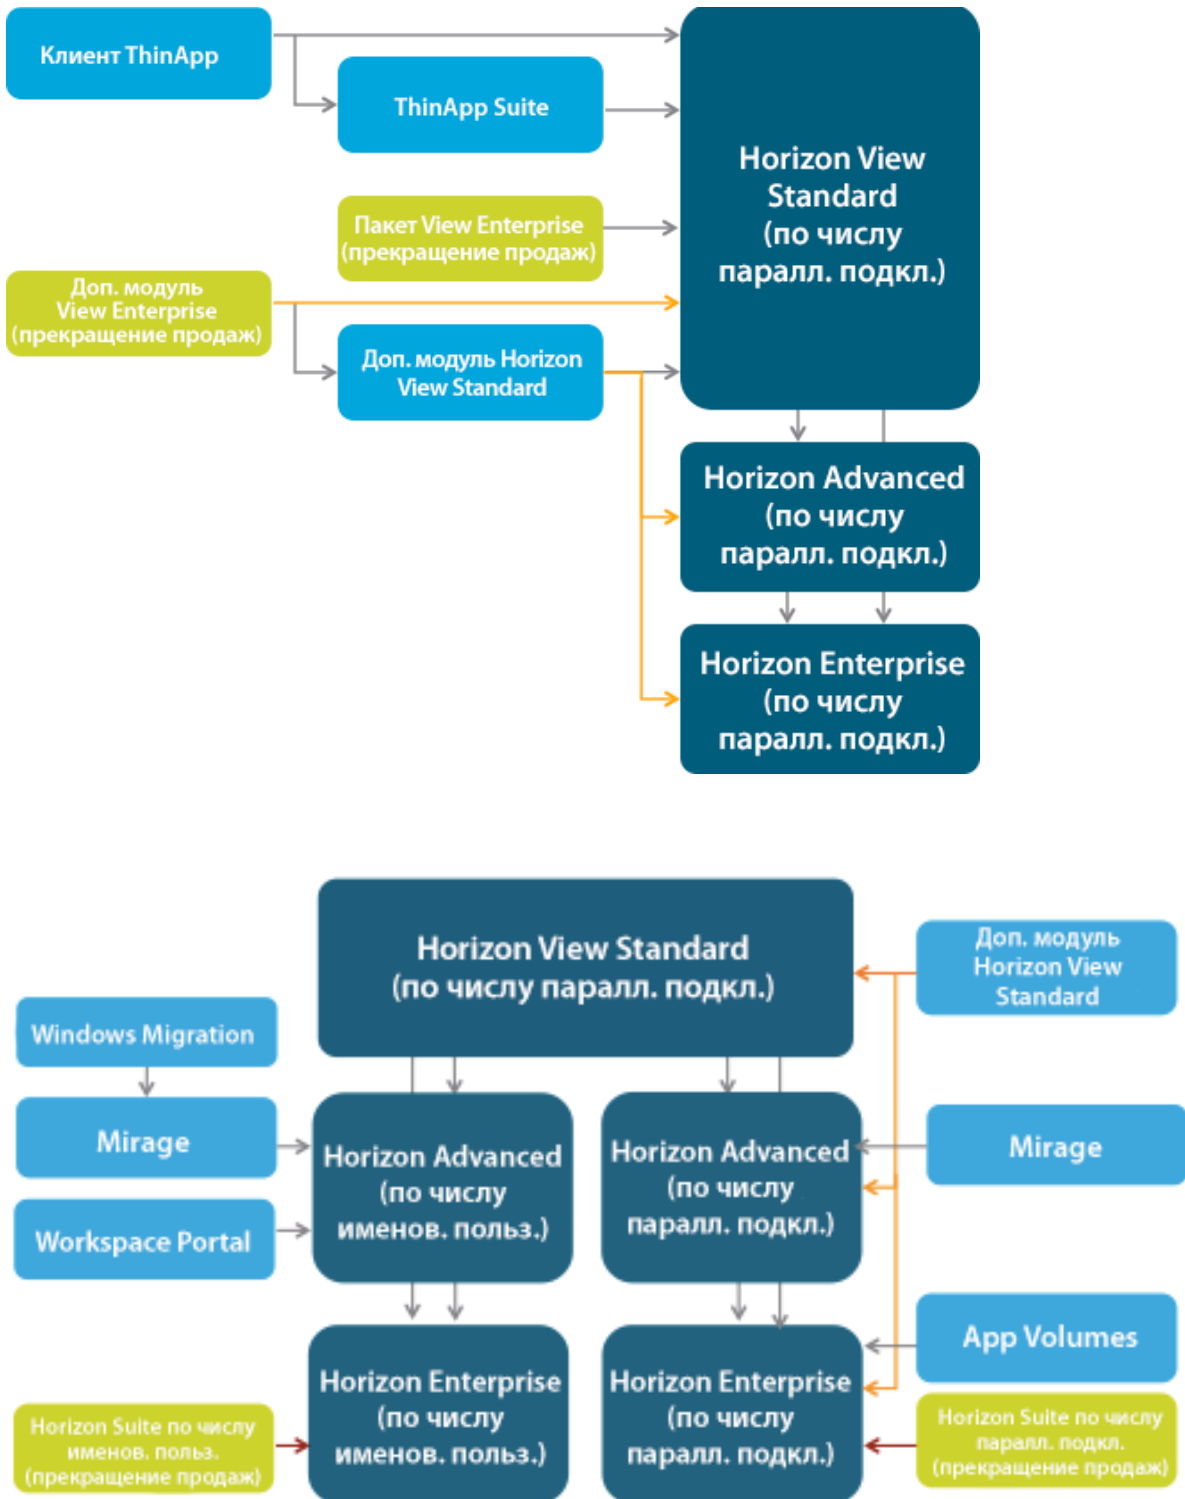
Клиент ThinApp

ThinApp Suite

Пакет View Enterprise (прекращение продаж)

Доп. модуль View Enterprise (прекращение продаж)

Доп. модуль Horizon View Standard

Horizon View Standard (по числу паралл. подкл.)

Horizon Advanced (по числу паралл. подкл.)

Horizon Enterprise (по числу паралл. подкл.)

Horizon View Standard (по числу паралл. подкл.)

Доп. модуль Horizon View Standard

Windows Migration

Mirage

Workspace Portal

Horizon Advanced (по числу именов. польз.)

Horizon Advanced (по числу паралл. подкл.)

Mirage

App Volumes

Horizon Enterprise (по числу именов. польз.)

Horizon Enterprise (по числу паралл. подкл.)

Horizon Suite по числу именов. польз. (прекращение продаж)

Horizon Suite по числу паралл. подкл. (прекращение продаж)